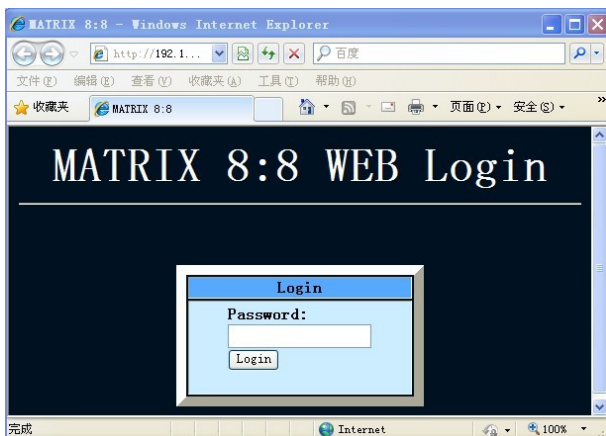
MATRIX 8:8 - Windows Internet Explorer

http://192.1...

百度

文件(F) 编辑(E) 查看(V) 收藏夹(A) 工具(T) 帮助(H)

收藏夹

MATRIX 8:8

页面(P) 安全(S)

MATRIX 8:8 WEB Login

Login

Password:

Login

完成

Internet

100%